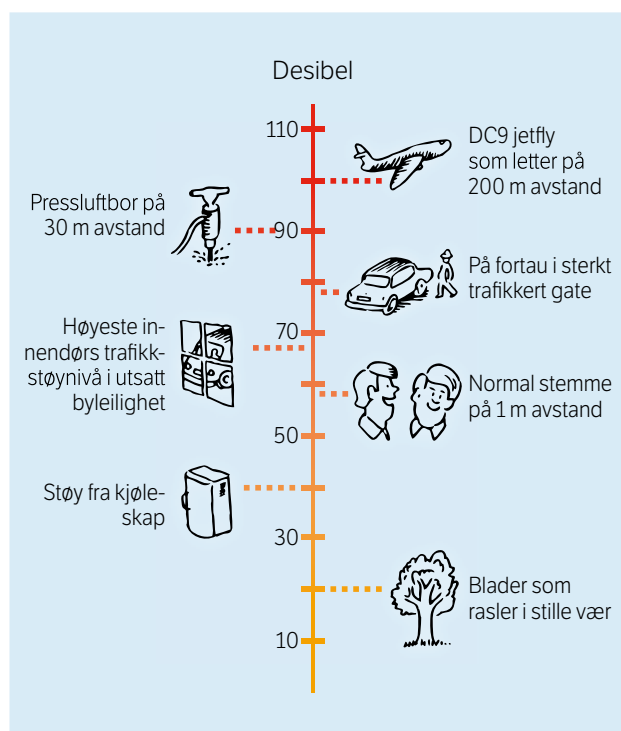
Desibel

110

90

70

50

30

10

DC9 jetfly som letter på 200 m avstand

Pressluftbor på 30 m avstand

På fortau i sterkt trafikkert gate

Høyeste innendørs trafikkstøynivå i utsatt byleilighet

Normal stemme på 1 m avstand

Støy fra kjøleskap

Blader som rasler i stille vær